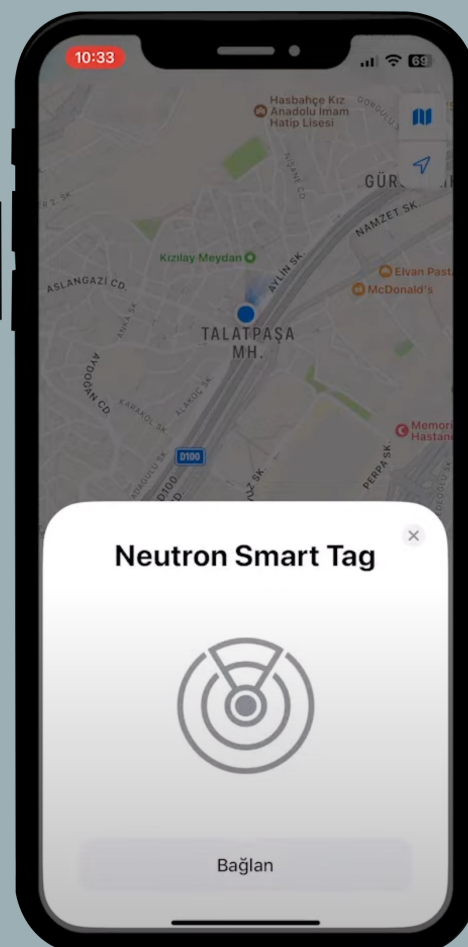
10:33

69

Hasbahçe Kız Anadolu İmam Hatip Lisesi

GÜR

NAMZET SK.

Kızılay Meydan

AYLİN SK

ASLANGAZİ CD.

Elvan Past

McDonald's

TALATPAŞA MH.

AYDOĞAN CD.

KARAKOL SK

D100

Memor Hastan

PERPA SK

Neutron Smart Tag

Bağlan